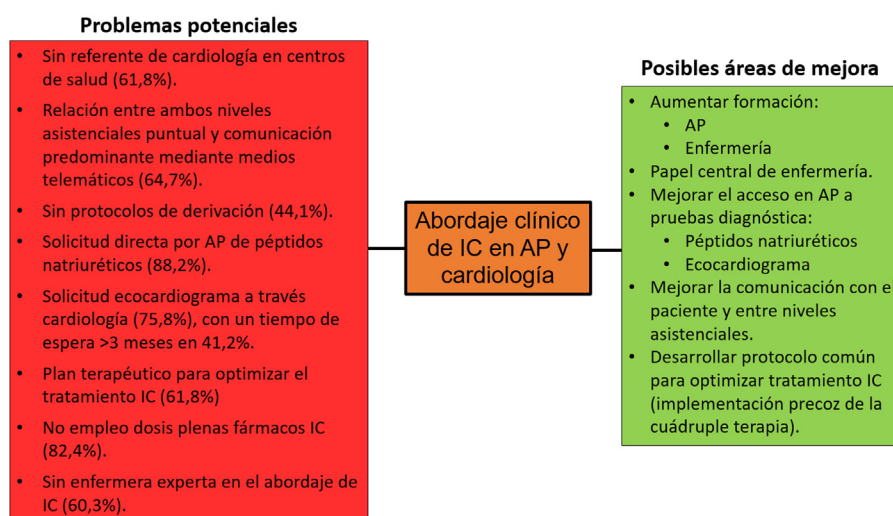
Problemas potenciales

- Sin referente de cardiología en centros de salud (61,8%).
- Relación entre ambos niveles asistenciales puntual y comunicación predominante mediante medios telemáticos (64,7%).
- Sin protocolos de derivación (44,1%).
- Solicitud directa por AP de péptidos natriuréticos (88,2%).
- Solicitud ecocardiograma a través cardiología (75,8%), con un tiempo de espera >3 meses en 41,2%.
- Plan terapéutico para optimizar el tratamiento IC (61,8%)
- No empleo dosis plenas fármacos IC (82,4%).
- Sin enfermera experta en el abordaje de IC (60,3%).

Abordaje clínico de IC en AP y cardiología

Posibles áreas de mejora

- Aumentar formación:
  - AP
  - Enfermería
- Papel central de enfermería.
- Mejorar el acceso en AP a pruebas diagnóstica:
  - Péptidos natriuréticos
  - Ecocardiograma
- Mejorar la comunicación con e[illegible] paciente y entre niveles asistenciales.
- Desarrollar protocolo común para optimizar tratamiento IC (implementación precoz de la cuádruple terapia).